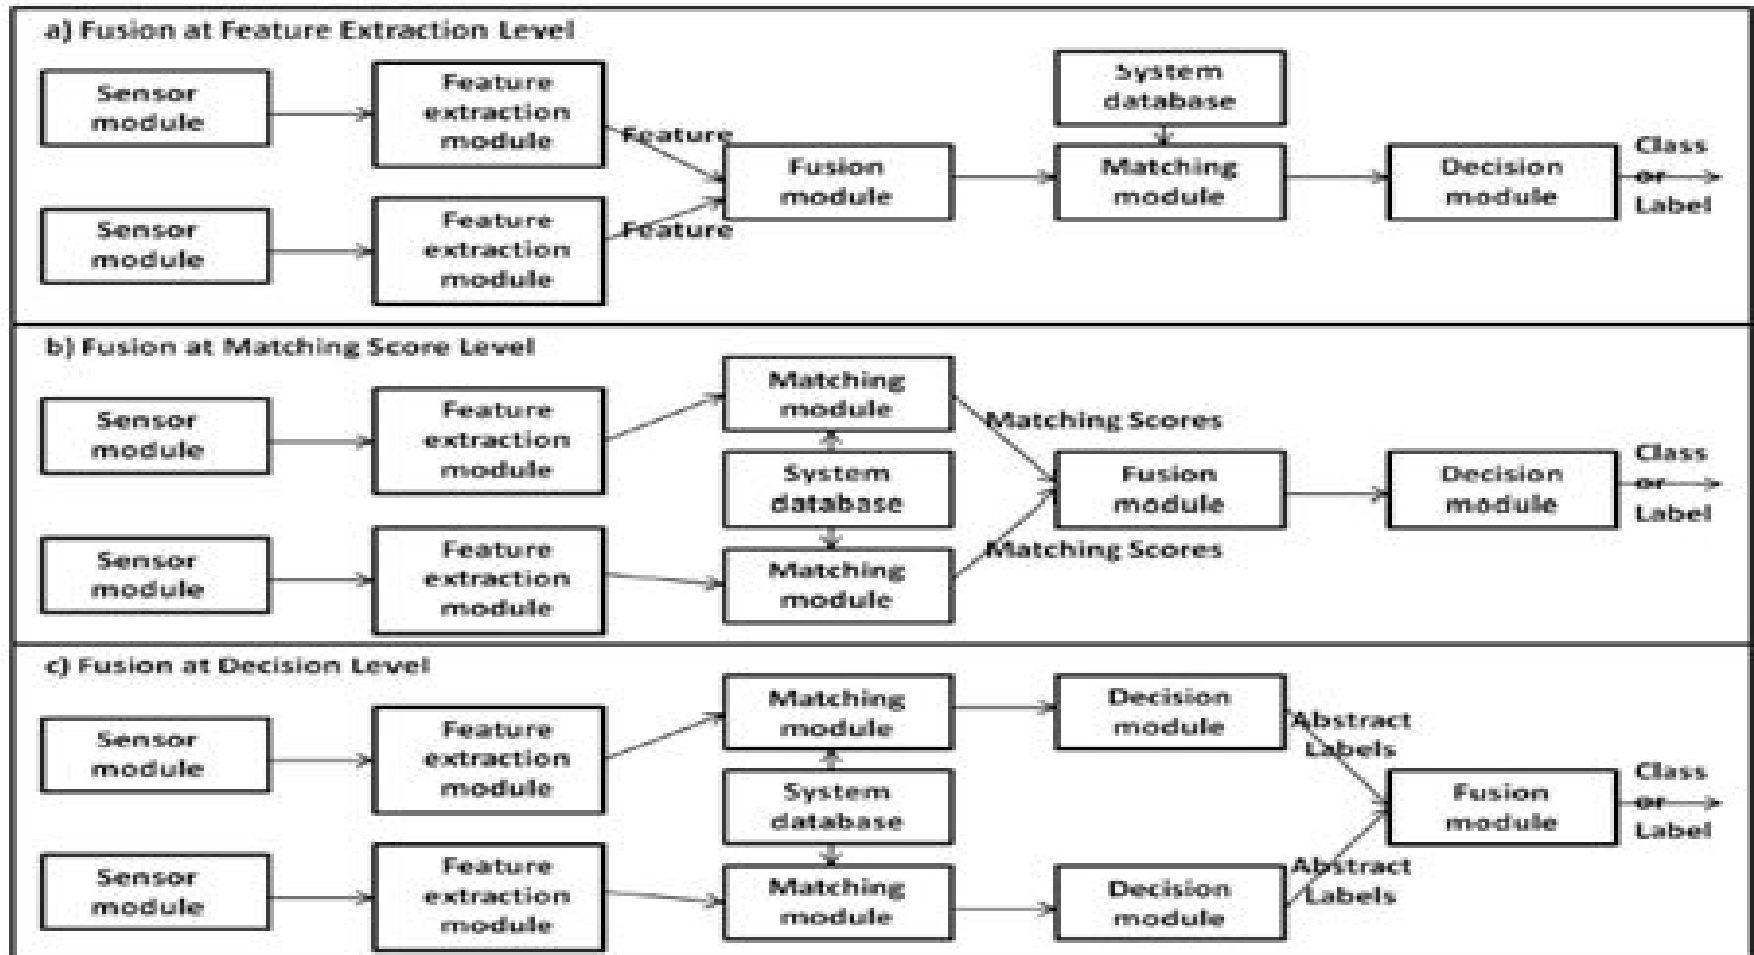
a) Fusion at Feature Extraction Level

Sensor module

Feature extraction module

Feature

Sensor module

Feature extraction module

Feature

Fusion module

System database

Matching module

Decision module

Class or Label

b) Fusion at Matching Score Level

Sensor module

Feature extraction module

Matching module

Matching Scores

System database

Sensor module

Feature extraction module

Matching module

Matching Scores

Fusion module

Decision module

Class or Label

c) Fusion at Decision Level

Sensor module

Feature extraction module

Matching module

Decision module

Abstract Labels

System database

Sensor module

Feature extraction module

Matching module

Decision module

Abstract Labels

Fusion module

Class or Label